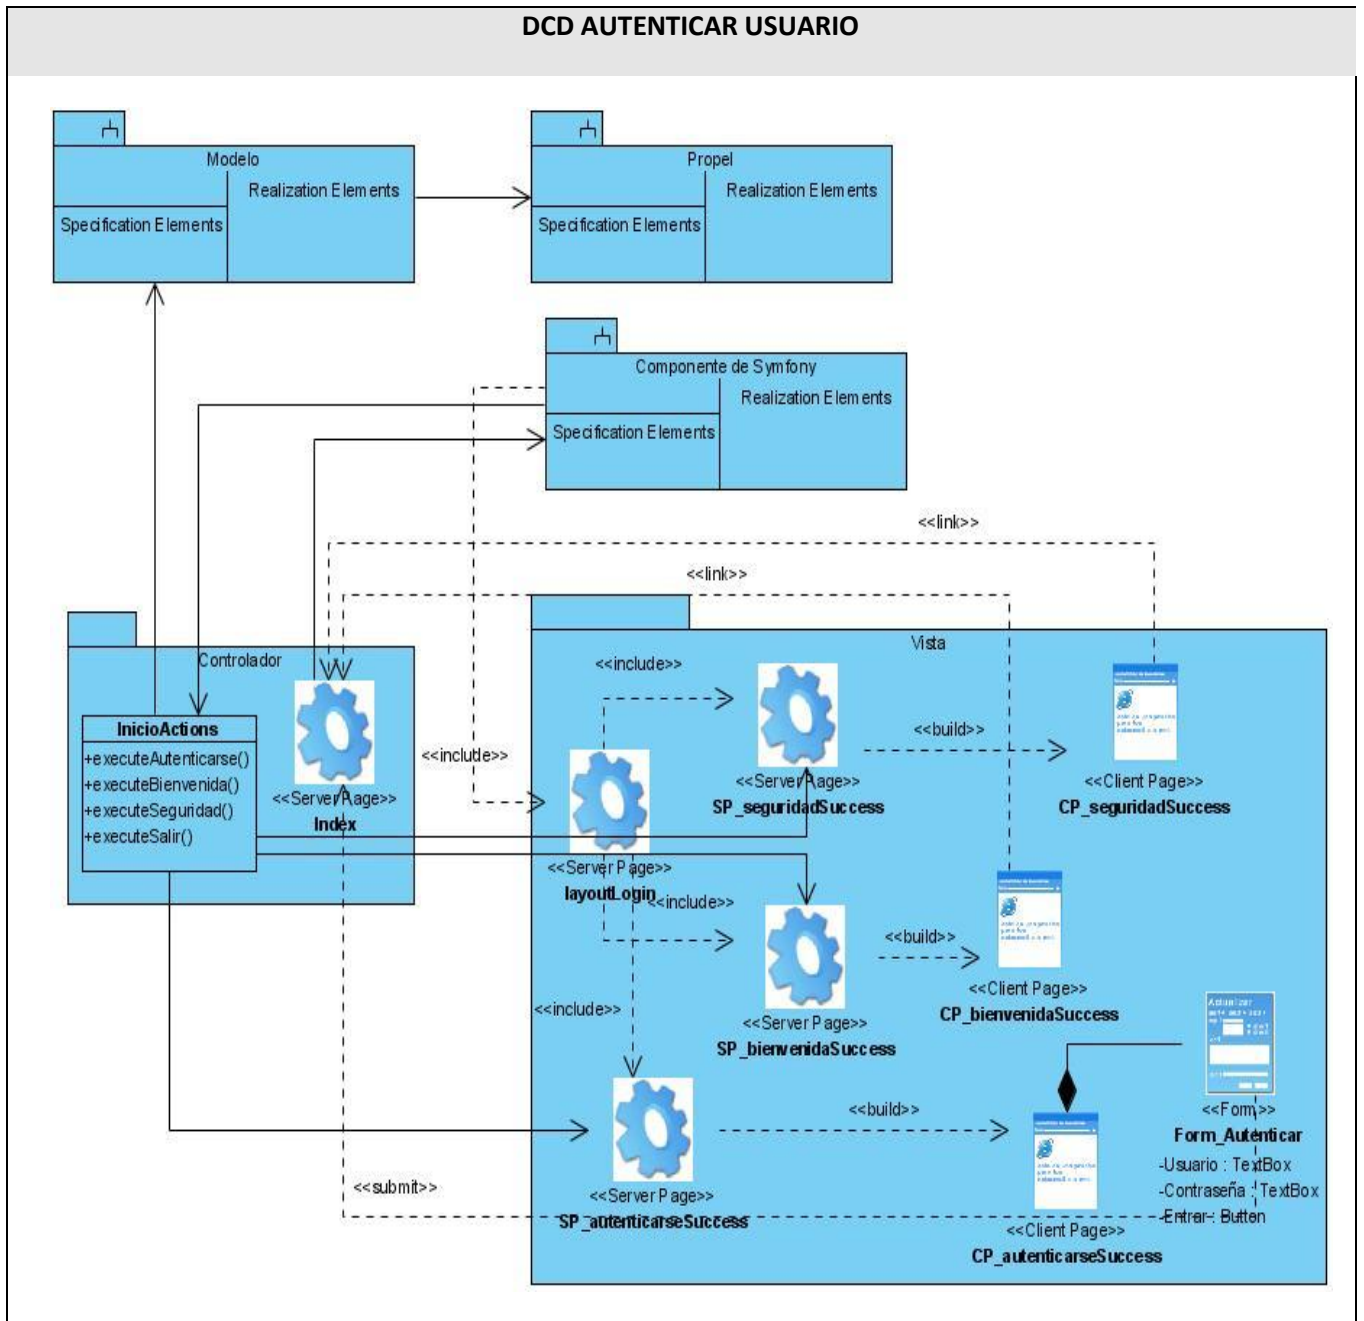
DCD AUTENTICAR USUARIO

Modelo
Realization Elements
Specification Elements

Propel
Realization Elements
Specification Elements

Componente de Symfony
Realization Elements
Specification Elements

<<link>>
<<link>>

Controlador
InicioActions
+executeAutenticarse()
+executeBienvenida()
+executeSeguridad()
+executeSalir()

<<Server Page>>
Index

<<include>>

Vista
<<include>>
<<Server Page>>
SP_seguridadSuccess
<<build>>
<<Client Page>>
CP_seguridadSuccess

<<Server Page>>
layoutLogin
<<include>>
<<Server Page>>
SP_bienvenidaSuccess
<<build>>
<<Client Page>>
CP_bienvenidaSuccess

<<include>>
<<Server Page>>
SP_autenticarseSuccess
<<build>>
<<Client Page>>
CP_autenticarseSuccess

<<Form>>
Form_Autenticar
-Usuario : TextBox
-Contraseña : TextBox
-Entrar : Button

<<submit>>